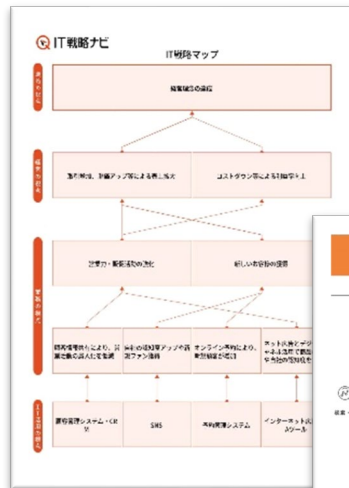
IT戦略ナビ

IT戦略マップ

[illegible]

経営目標の達成

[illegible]

顧客単価、客単価アップ等による売上拡大

コストダウン等による利益率向上

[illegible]

営業力・販売活動の強化

新しいお客様の獲得

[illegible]

顧客情報共有により、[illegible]

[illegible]アップの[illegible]ファン獲得

オンライン予約により、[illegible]

ネット広告とデジ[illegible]

顧客管理システム・CRM

SNS

予約管理システム

インターネット広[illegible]スクール

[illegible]